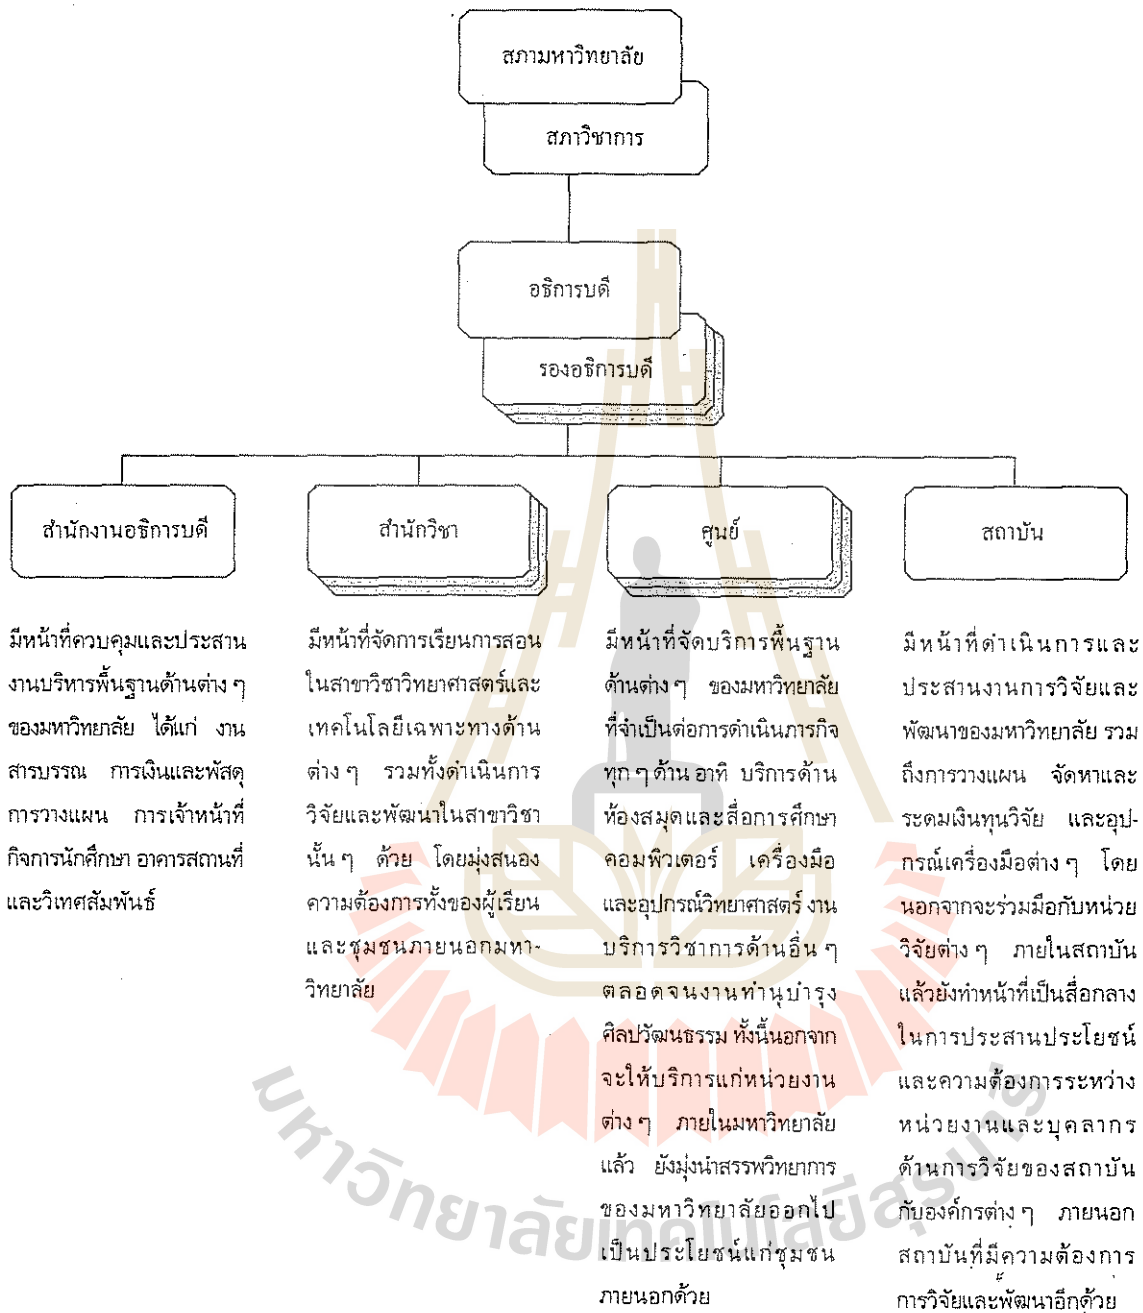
สภามหาวิทยาลัย

สภาวิชาการ

อธิการบดี

รองอธิการบดี

สำนักงานอธิการบดี

สำนักวิชา

ศูนย์

สถาบัน

มีหน้าที่ควบคุมและประสานงานบริหารพื้นฐานด้านต่าง ๆ ของมหาวิทยาลัย ได้แก่ งานสารบรรณ การเงินและพัสดุ การวางแผน การเจ้าหน้าที่ กิจการนักศึกษา อาคารสถานที่ และวิเทศสัมพันธ์

มีหน้าที่จัดการเรียนการสอนในสาขาวิชาวิทยาศาสตร์และเทคโนโลยีเฉพาะทางด้านต่าง ๆ รวมทั้งดำเนินการวิจัยและพัฒนาในสาขาวิชานั้น ๆ ด้วย โดยมุ่งสนองความต้องการทั้งของผู้เรียนและชุมชนภายนอกมหาวิทยาลัย

มีหน้าที่จัดบริการพื้นฐานด้านต่าง ๆ ของมหาวิทยาลัยที่จำเป็นต่อการดำเนินภารกิจทุก ๆ ด้าน อาทิ บริการด้านห้องสมุดและสื่อการศึกษา คอมพิวเตอร์ เครื่องมือและอุปกรณ์วิทยาศาสตร์ งานบริการวิชาการด้านอื่น ๆ ตลอดจนงานทำนุบำรุงศิลปวัฒนธรรม ทั้งนี้นอกจากจะให้บริการแก่หน่วยงานต่าง ๆ ภายในมหาวิทยาลัยแล้ว ยังมุ่งนำสรรพวิทยาการของมหาวิทยาลัยออกไปเป็นประโยชน์แก่ชุมชนภายนอกด้วย

มีหน้าที่ดำเนินการและประสานงานการวิจัยและพัฒนาของมหาวิทยาลัย รวมถึงการวางแผน จัดหาและระดมเงินทุนวิจัย และอุปกรณ์เครื่องมือต่าง ๆ โดยนอกจากจะร่วมมือกับหน่วยวิจัยต่าง ๆ ภายในสถาบันแล้วยังทำหน้าที่เป็นสื่อกลางในการประสานประโยชน์และความต้องการระหว่างหน่วยงานและบุคลากรด้านการวิจัยของสถาบันกับองค์กรต่าง ๆ ภายนอกสถาบันที่มีความต้องการการวิจัยและพัฒนาอีกด้วย

มหาวิทยาลัยเทคโนโลยีสุรนารี